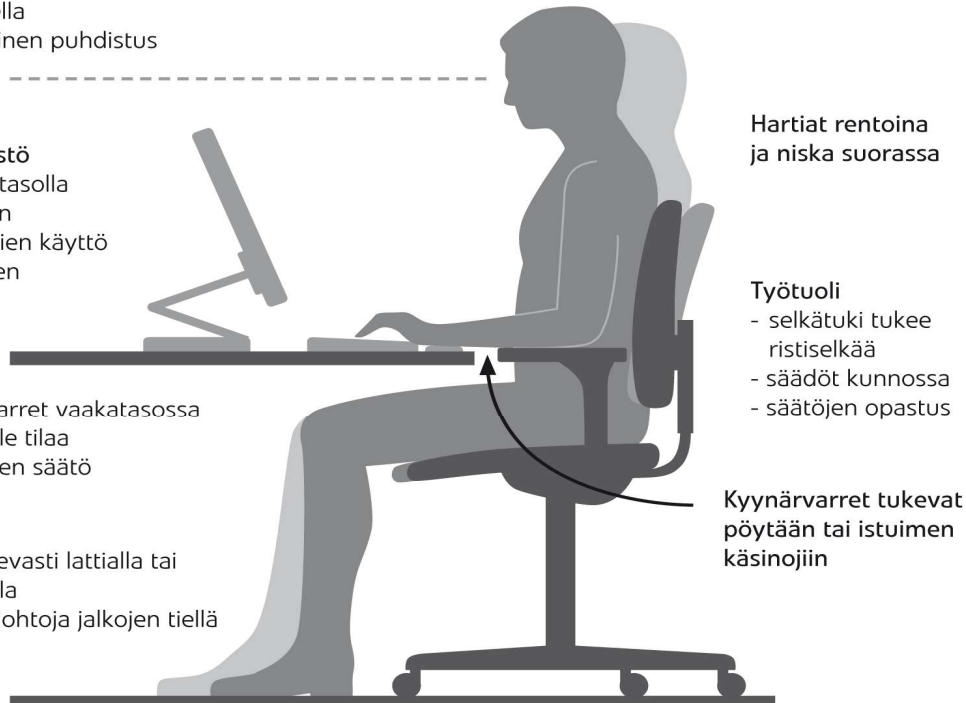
lla
inen puhdistus

stö
tasolla
n
ien käyttö
en

arret vaakatasossa
le tilaa
en säätö

evasti lattialla tai
la
ohtoja jalkojen tiellä

Hartiat rentoina
ja niska suorassa

Työtuoli
- selkätuki tukee ristiselkää
- säädöt kunnossa
- säätöjen opastus

Kyynärvarret tukevat pöytään tai istuimen käsinojiin